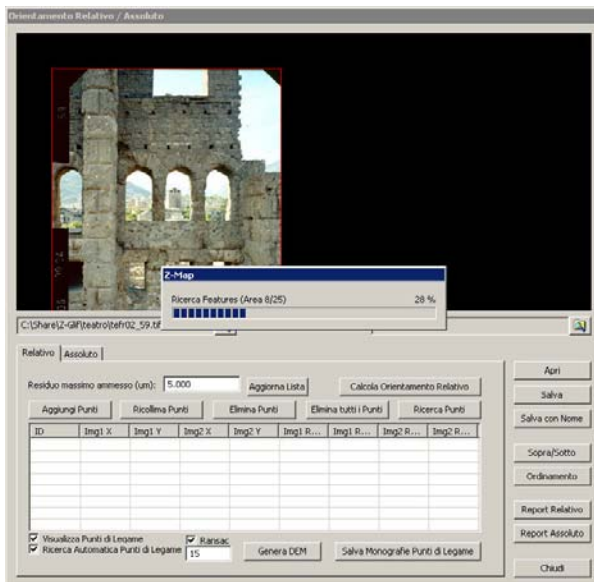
Orientamento Relativo / Assoluto

Z-Map

Ricerca Features (Area 8/25) 28 %

C:\Share\Z-Glif\teatro\tefr02_59.tif

Relativo Assoluto

Residuo massimo ammesso (um): 5.000 Aggiorna Lista Calcola Orientamento Relativo

Aggiungi Punti Ricollima Punti Elimina Punti Elimina tutti i Punti Ricerca Punti

| ID | Img1 X | Img1 Y | Img2 X | Img2 Y | Img1 R... | Img1 R... | Img2 R... | Img2 R... |
|---|---|---|---|---|---|---|---|---|
| | | | | | | | | |

Visualizza Punti di Legame
Ricerca Automatica Punti di Legame
Ransac
15
Genera DEM
Salva Monografie Punti di Legame

Apri
Salva
Salva con Nome
Sopra/Sotto
Ordinamento
Report Relativo
Report Assoluto
Chiudi